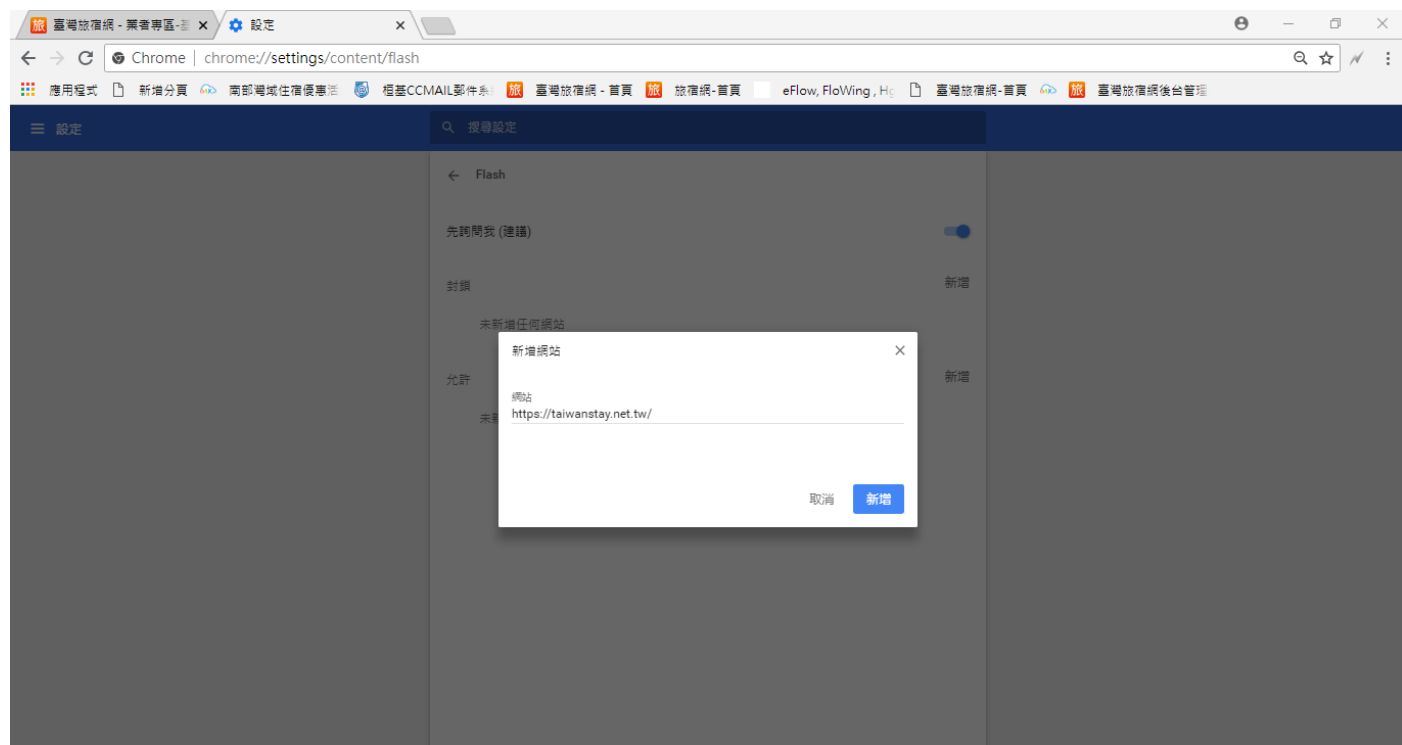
旅 臺灣旅宿網 - 業者專區-臺 ×
設定 ×

Chrome | chrome://settings/content/flash

應用程式 新增分頁 南部灣域住宿優惠活 桓基CCMAIL郵件系 旅 臺灣旅宿網 - 首頁 旅 旅宿網-首頁 eFlow, FloWing , Hc 臺灣旅宿網-首頁 旅 臺灣旅宿網後台管理

≡ 設定
搜尋設定

← Flash

先詢問我 (建議)

封鎖
新增

未新增任何網站

允許
新增

未新

新增網站 ×

網站
https://taiwanstay.net.tw/

取消 新增